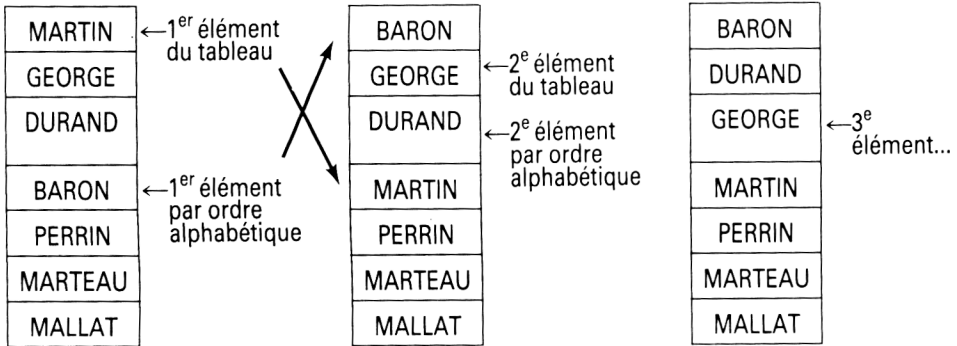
MARTIN
GEORGE
DURAND
BARON
PERRIN
MARTEAU
MALLAT

←1$^{er}$ élément du tableau

←1$^{er}$ élément par ordre alphabétique

BARON
GEORGE
DURAND
MARTIN
PERRIN
MARTEAU
MALLAT

←2$^{e}$ élément du tableau

←2$^{e}$ élément par ordre alphabétique

BARON
DURAND
GEORGE
MARTIN
PERRIN
MARTEAU
MALLAT

←3$^{e}$ élément...